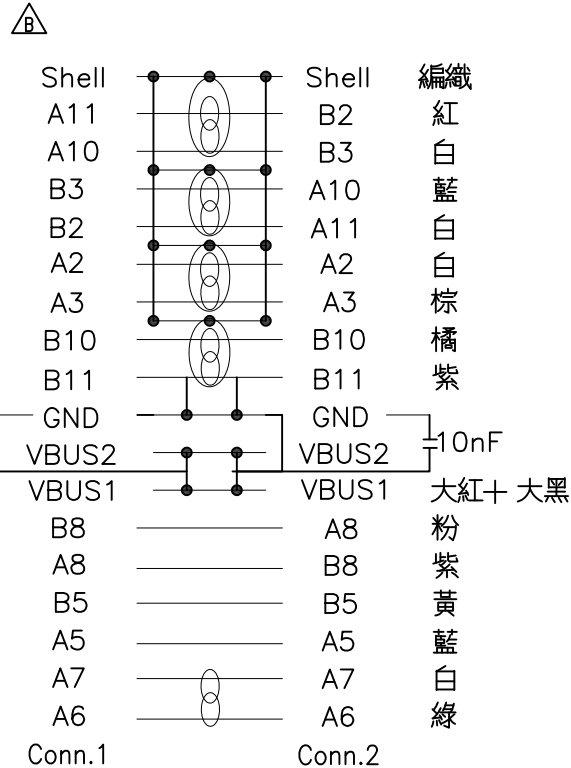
B

| | | |
|---|---|---|
| Shell | Shell | 編織 |
| A11 | B2 | 紅 |
| A10 | B3 | 白 |
| B3 | A10 | 藍 |
| B2 | A11 | 白 |
| A2 | A2 | 白 |
| A3 | A3 | 棕 |
| B10 | B10 | 橘 |
| B11 | B11 | 紫 |
| GND | GND | |
| VBUS2 | VBUS2 | 10nF |
| VBUS1 | VBUS1 | 大紅+ 大黑 |
| B8 | A8 | 粉 |
| A8 | B8 | 紫 |
| B5 | B5 | 黃 |
| A5 | A5 | 藍 |
| A7 | A7 | 白 |
| A6 | A6 | 綠 |
| Conn.1 | Conn.2 | |